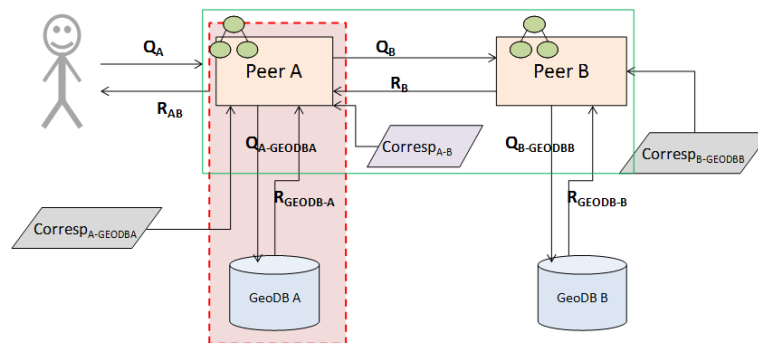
$Q_A$

$R_{AB}$

Peer A

$Q_B$

$R_B$

Peer B

$Q_{A\text{-}GEODBA}$

$\text{Corresp}_{A\text{-}B}$

$Q_{B\text{-}GEODBB}$

$\text{Corresp}_{B\text{-}GEODBB}$

$R_{GEODB\text{-}A}$

$\text{Corresp}_{A\text{-}GEODBA}$

$R_{GEODB\text{-}B}$

GeoDB A

GeoDB B